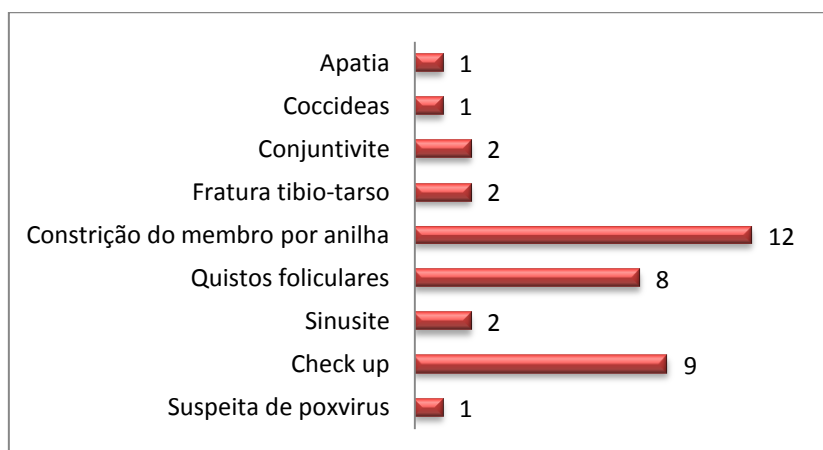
| | |
|---|---|
| Apatia | 1 |
| Coccideas | 1 |
| Conjuntivite | 2 |
| Fratura tibio-tarso | 2 |
| Constrição do membro por anilha | 12 |
| Quistos foliculares | 8 |
| Sinusite | 2 |
| Check up | 9 |
| Suspeita de poxvirus | 1 |